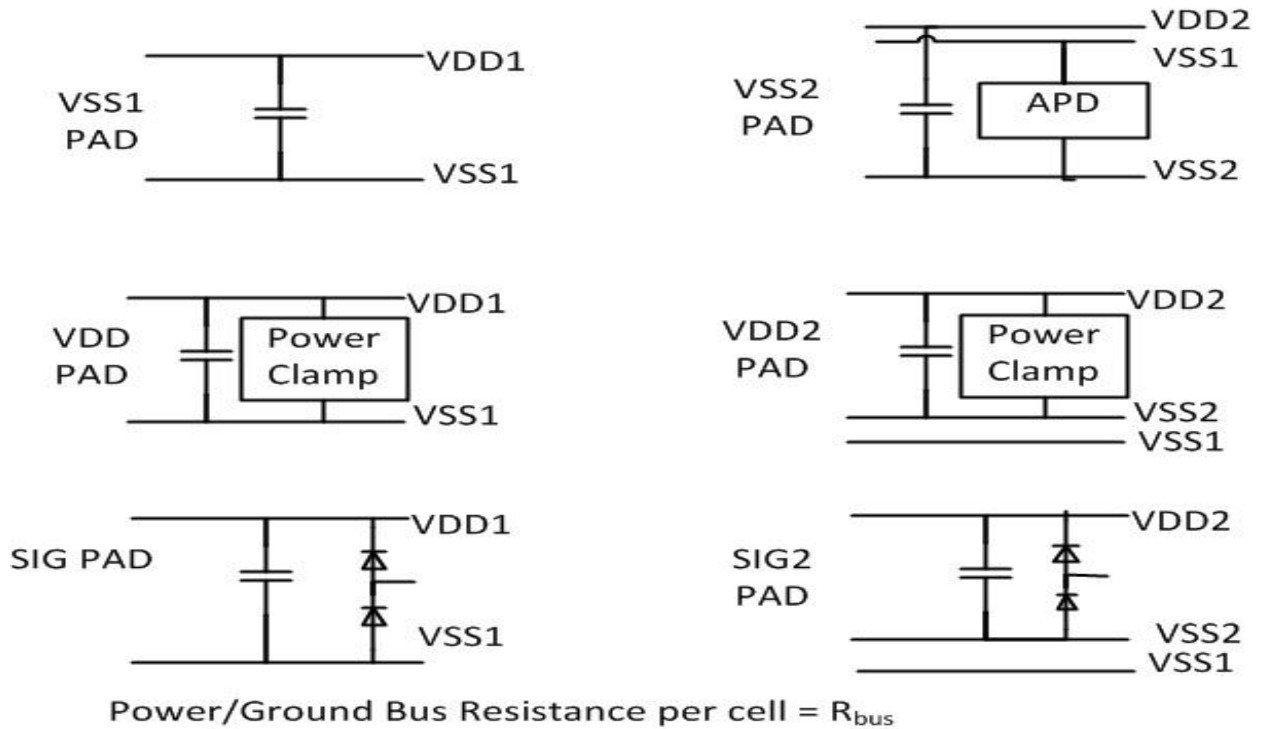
VSS1
PAD

VDD1

VSS1

VSS2
PAD

VDD2

VSS1

APD

VSS2

VDD
PAD

VDD1

Power
Clamp

VSS1

VDD2
PAD

VDD2

Power
Clamp

VSS2

VSS1

SIG PAD

VDD1

VSS1

SIG2
PAD

VDD2

VSS2

VSS1

Power/Ground Bus Resistance per cell = $R_{bus}$